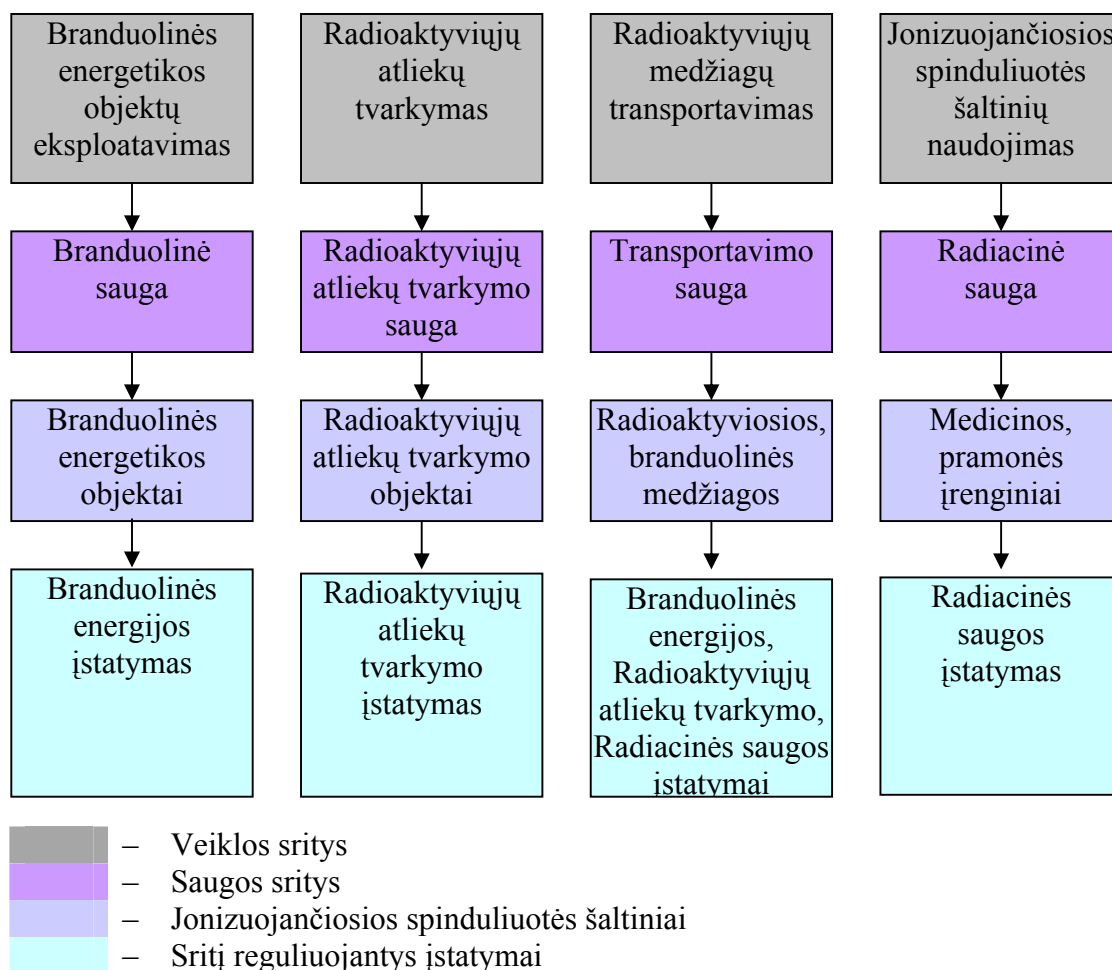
Branduolinės energetikos objektų eksploatavimas

Branduolinė sauga

Branduolinės energetikos objektai

Branduolinės energijos įstatymas

Radioaktyviųjų atliekų tvarkymas

Radioaktyviųjų atliekų tvarkymo sauga

Radioaktyviųjų atliekų tvarkymo objektai

Radioaktyviųjų atliekų tvarkymo įstatymas

Radioaktyviųjų medžiagų transportavimas

Transportavimo sauga

Radioaktyviosios, branduolinės medžiagos

Branduolinės energijos, Radioaktyviųjų atliekų tvarkymo, Radiacinės saugos įstatymai

Jonizuojančiosios spinduliuotės šaltinių naudojimas

Radiacinė sauga

Medicinos, pramonės įrenginiai

Radiacinės saugos įstatymas

– Veiklos sritys
– Saugos sritys
– Jonizuojančiosios spinduliuotės šaltiniai
– Sritį reguliuojantys įstatymai